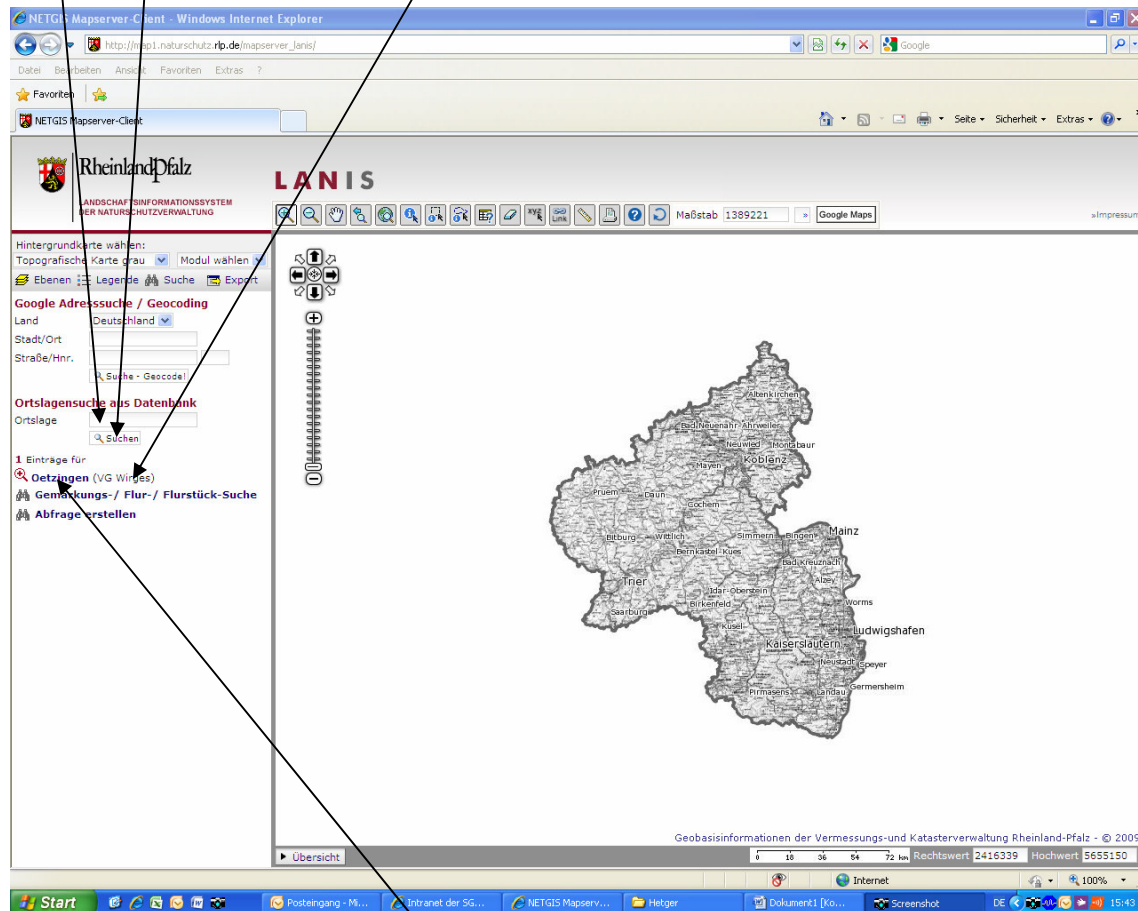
NETGIS Mapserver-Client - Windows Internet Explorer

http://map1.naturschutz.rlp.de/mapserver_lanis/

Google

Datei Bearbeiten Ansicht Favoriten Extras ?

Favoriten

NETGIS Mapserver-Client

Seite Sicherheit Extras

Rheinland-Pfalz
LANDSCHAFTSINFORMATIONSSYSTEM DER NATURSCHUTZVERWALTUNG

LANIS

Maßstab 1389221 » Google Maps

»Impressum

Hintergrundkarte wählen:
Topografische Karte grau Modul wählen

Ebenen Legende Suche Export

Google Adresssuche / Geocoding
Land Deutschland
Stadt/Ort
Straße/Hnr.
Suche - Geocode!

Ortslagensuche aus Datenbank
Ortslage
Suchen

1 Einträge für
Oetzingen (VG Wirges)
Gemarkungs-/ Flur-/ Flurstück-Suche
Abfrage erstellen

Altenkirchen
Bad Neuenahr-Ahrweiler
Neuwied Montabaur
Mayen Koblenz
Pruem Daun
Cochem
Mainz
Bitburg Wittlich Simmern Bingen
Bernkastel-Kues
Bad Kreuznach
Trier Alzey
Idar-Oberstein
Saarburg Birkenfeld Worms
Kusel Ludwigshafen
Kaiserslautern
Neustadt Speyer
Pirmasens Landau Germersheim

Geobasisinformationen der Vermessungs-und Katasterverwaltung Rheinland-Pfalz - © 2009

Übersicht
0 18 36 54 72 km Rechtswert 2416339 Hochwert 5655150

Internet 100%

Start Posteingang - Mi... Intranet der SG... NETGIS Mapserv... Hetger Dokument1 [Ko... Screenshot DE 15:43